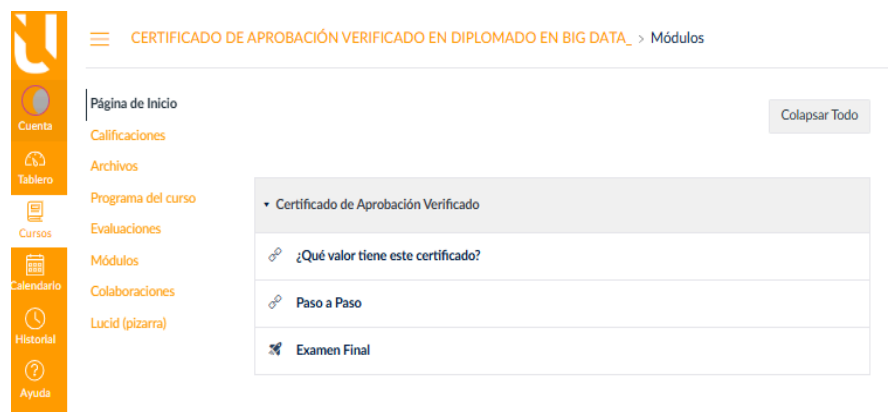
Cuenta
Tablero
Cursos
Calendario
Historial
Ayuda

CERTIFICADO DE APROBACIÓN VERIFICADO EN DIPLOMADO EN BIG DATA_ > Módulos

Página de Inicio
Calificaciones
Archivos
Programa del curso
Evaluaciones
Módulos
Colaboraciones
Lucid (pizarra)

Colapsar Todo

Certificado de Aprobación Verificado
¿Qué valor tiene este certificado?
Paso a Paso
Examen Final